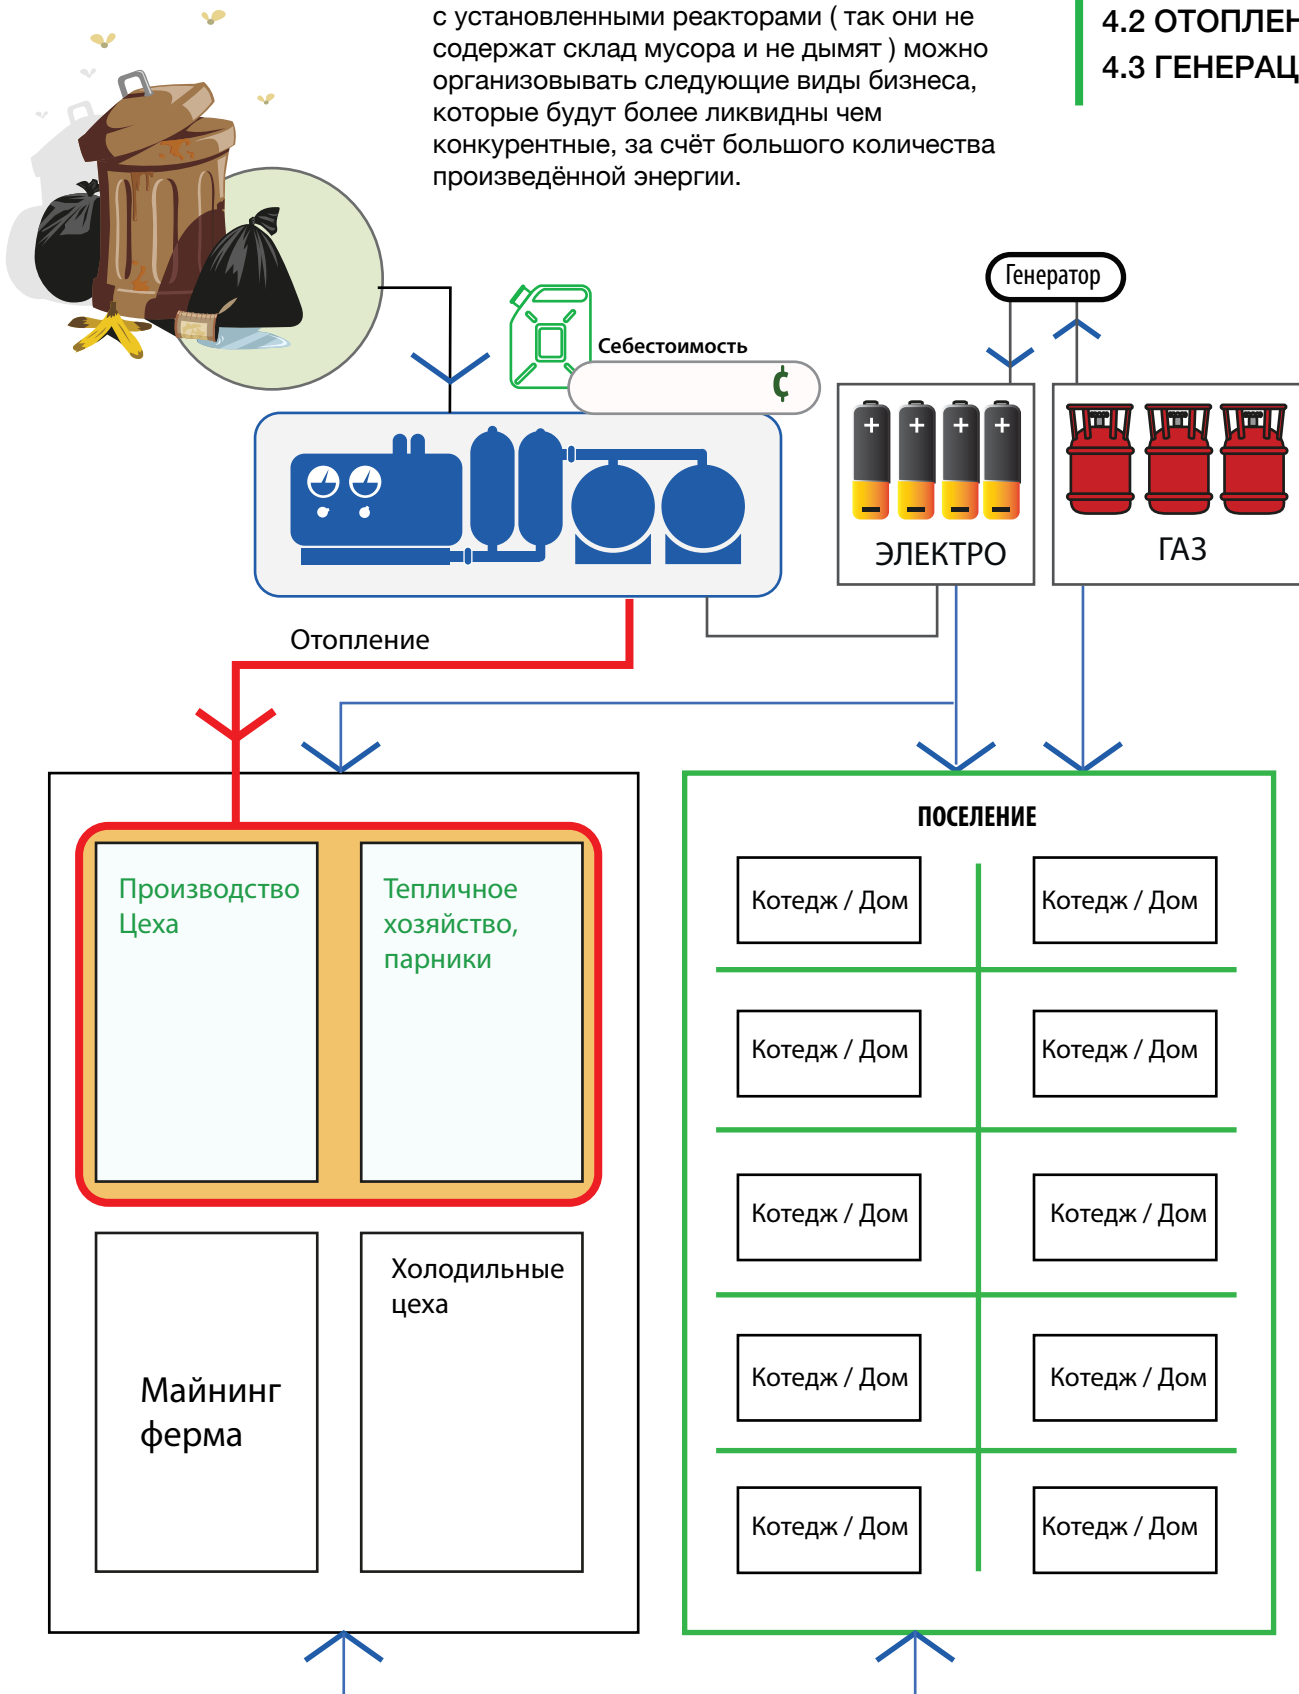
с установленными реакторами ( так они не содержат склад мусора и не дымят ) можно организовывать следующие виды бизнеса, которые будут более ликвидны чем конкурентные, за счёт большого количества произведённой энергии.

4.2 ОТОПЛЕН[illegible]
4.3 ГЕНЕРАЦ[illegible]

Генератор

Себестоимость

₵

ЭЛЕКТРО

ГАЗ

Отопление

Производство Цеха

Тепличное хозяйство, парники

Майнинг ферма

Холодильные цеха

ПОСЕЛЕНИЕ

Котедж / Дом

Котедж / Дом

Котедж / Дом

Котедж / Дом

Котедж / Дом

Котедж / Дом

Котедж / Дом

Котедж / Дом

Котедж / Дом

Котедж / Дом